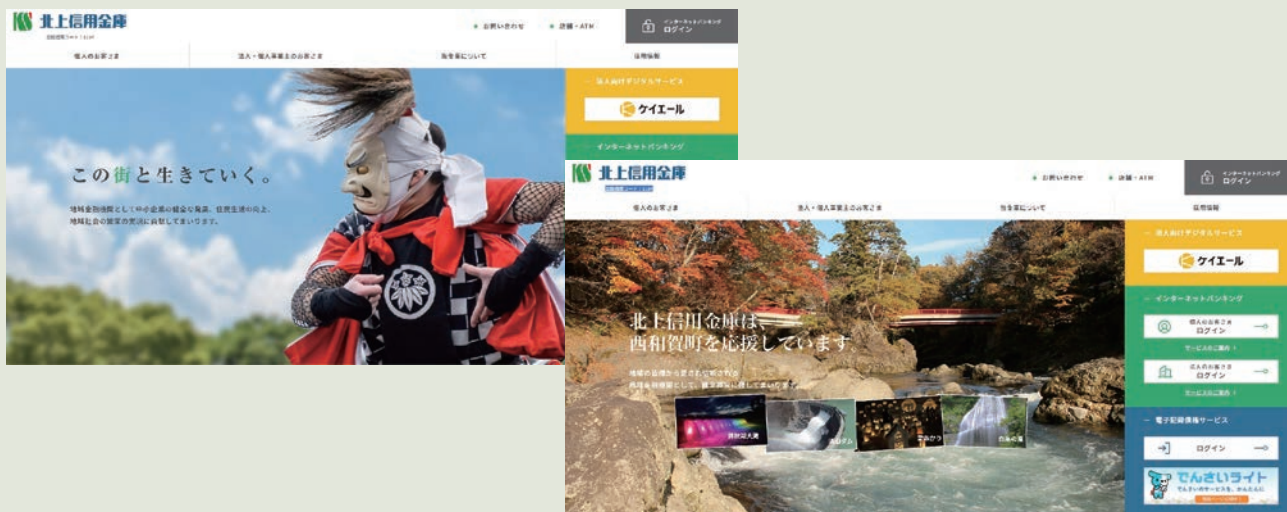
北上信用金庫

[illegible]

お問い合わせ
店舗・ATM
インターネットバンキング ログイン

個人のお客さま
法人・個人事業主のお客さま
当金庫について
採用情報

法人向けデジタルサービス
ケイエール
インターネットバンキング

この街と生きていく。

地域金融機関として中小企業の健全な発展、住民生活の向上、地域社会の繁栄の実現に貢献してまいります。

北上信用金庫

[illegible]

お問い合わせ
店舗・ATM
インターネットバンキング ログイン

個人のお客さま
法人・個人事業主のお客さま
当金庫について
採用情報

法人向けデジタルサービス
ケイエール
インターネットバンキング
個人のお客さま ログイン
サービスのご案内
法人のお客さま ログイン
サービスのご案内
電子記録債権サービス
ログイン
でんさいライト
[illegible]

北上信用金庫は、
西和賀町を応援しています

地域の皆様から愛される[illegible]
西和賀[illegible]

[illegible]
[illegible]
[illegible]
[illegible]